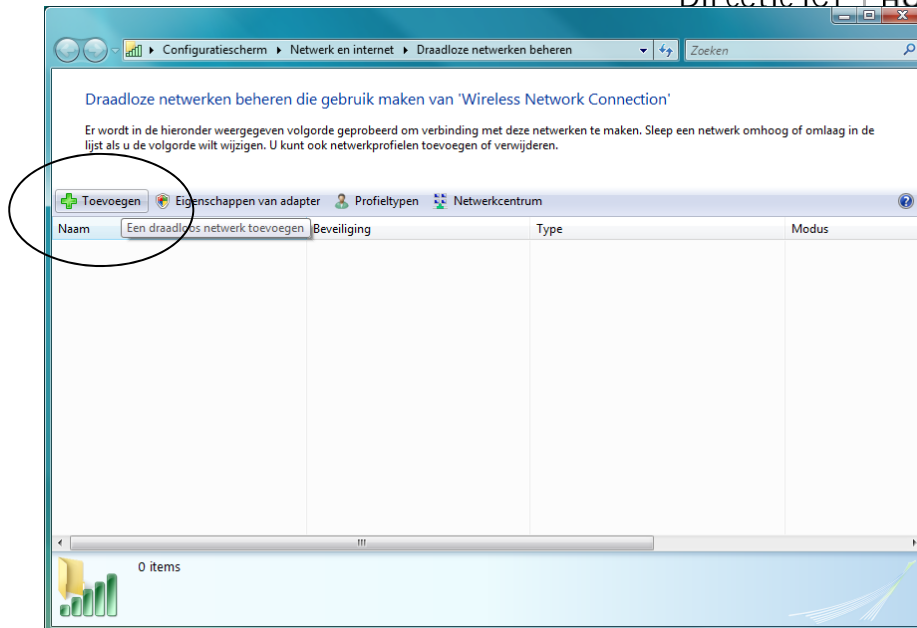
Directie ICT | Ho

Configuratiescherm ▸ Netwerk en internet ▸ Draadloze netwerken beheren

Zoeken

Draadloze netwerken beheren die gebruik maken van 'Wireless Network Connection'

Er wordt in de hieronder weergegeven volgorde geprobeerd om verbinding met deze netwerken te maken. Sleep een netwerk omhoog of omlaag in de lijst als u de volgorde wilt wijzigen. U kunt ook netwerkprofielen toevoegen of verwijderen.

Toevoegen Eigenschappen van adapter Profieltypen Netwerkcentrum

| Naam | Beveiliging | Type | Modus |
|---|---|---|---|

Een draadloos netwerk toevoegen

0 items